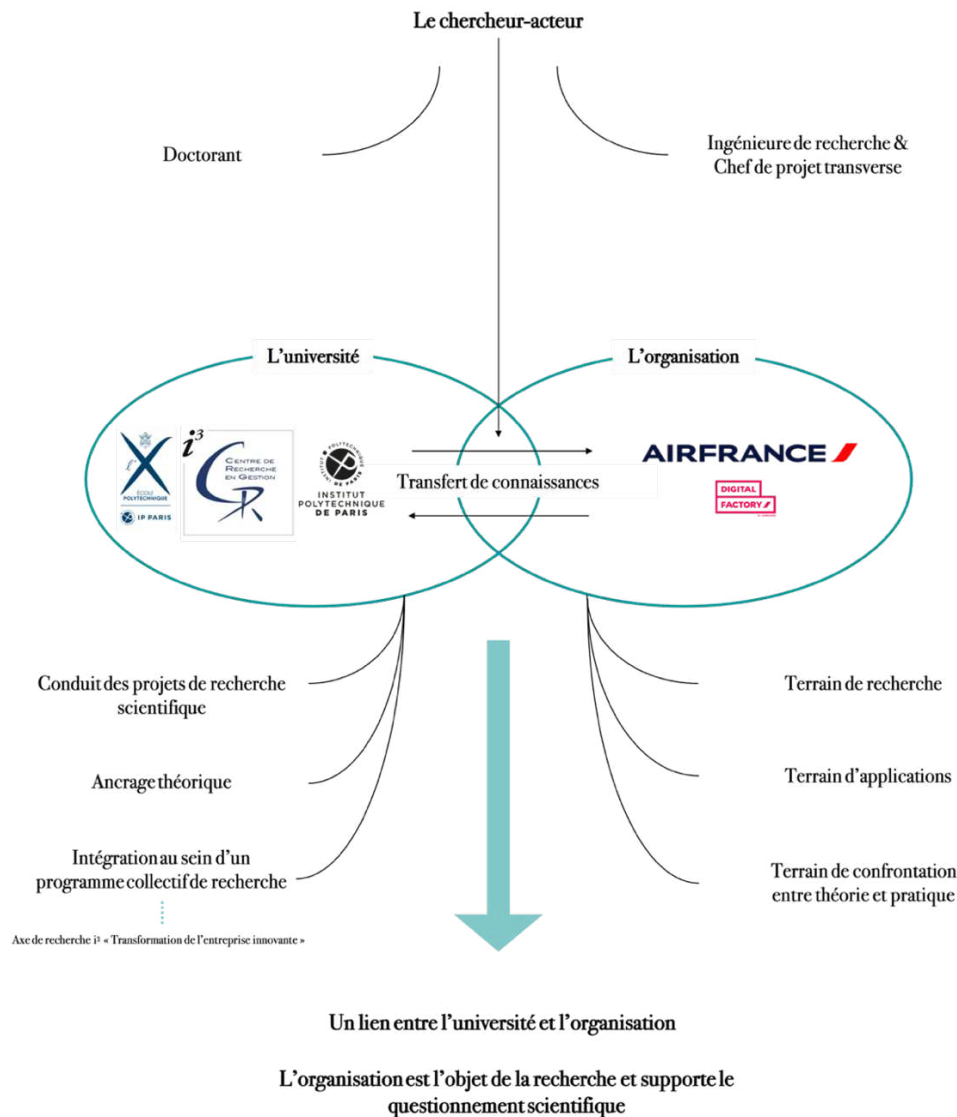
Le chercheur-acteur

Doctorant

Ingénieure de recherche & Chef de projet transverse

L'université

L'organisation

ÉCOLE POLYTECHNIQUE

IP PARIS

$i^3$

CENTRE DE RECHERCHE EN GESTION

INSTITUT POLYTECHNIQUE DE PARIS

Transfert de connaissances

AIRFRANCE

DIGITAL FACTORY

Conduit des projets de recherche scientifique

Ancrage théorique

Intégration au sein d'un programme collectif de recherche

Axe de recherche i³ « Transformation de l'entreprise innovante »

Terrain de recherche

Terrain d'applications

Terrain de confrontation entre théorie et pratique

Un lien entre l'université et l'organisation

L'organisation est l'objet de la recherche et supporte le questionnement scientifique